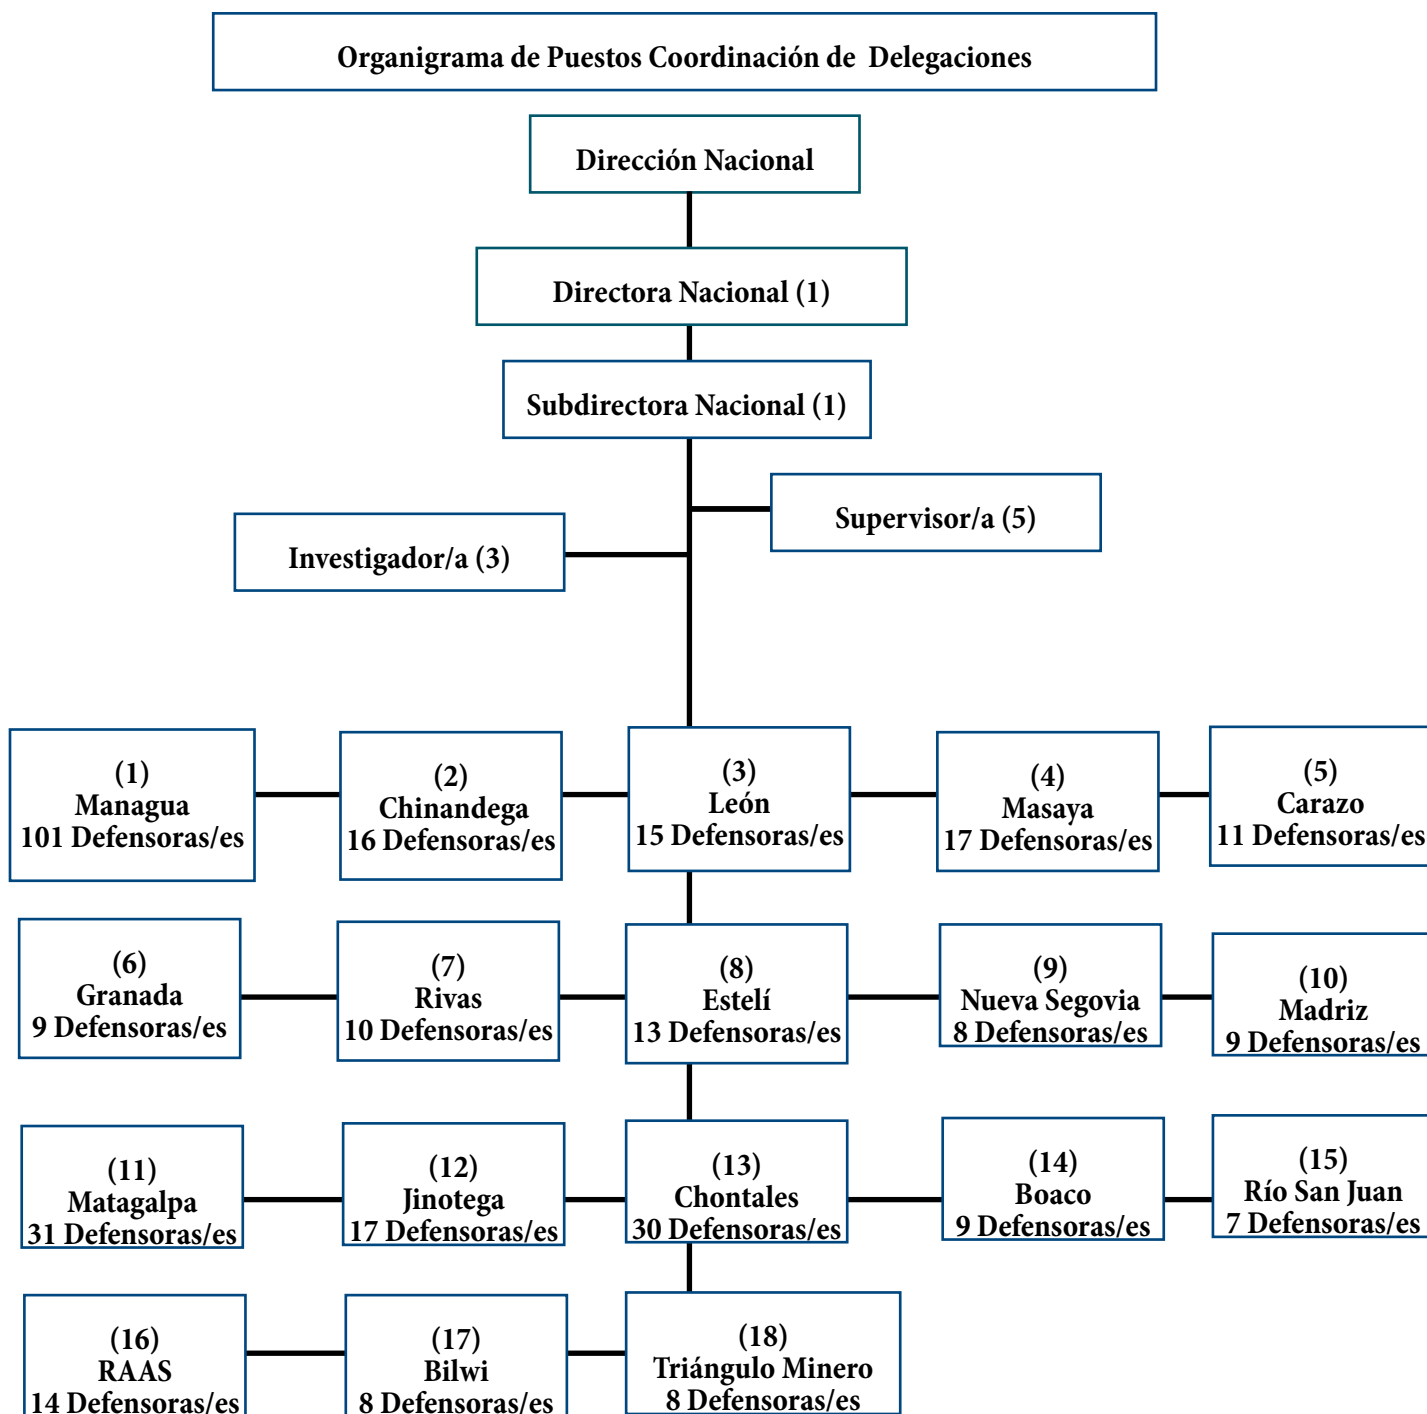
Organigrama de Puestos Coordinación de Delegaciones

Dirección Nacional

Directora Nacional (1)

Subdirectora Nacional (1)

Supervisor/a (5)

Investigador/a (3)

(1)
Managua
101 Defensoras/es

(2)
Chinandega
16 Defensoras/es

(3)
León
15 Defensoras/es

(4)
Masaya
17 Defensoras/es

(5)
Carazo
11 Defensoras/es

(6)
Granada
9 Defensoras/es

(7)
Rivas
10 Defensoras/es

(8)
Estelí
13 Defensoras/es

(9)
Nueva Segovia
8 Defensoras/es

(10)
Madriz
9 Defensoras/es

(11)
Matagalpa
31 Defensoras/es

(12)
Jinotega
17 Defensoras/es

(13)
Chontales
30 Defensoras/es

(14)
Boaco
9 Defensoras/es

(15)
Río San Juan
7 Defensoras/es

(16)
RAAS
14 Defensoras/es

(17)
Bilwi
8 Defensoras/es

(18)
Triángulo Minero
8 Defensoras/es